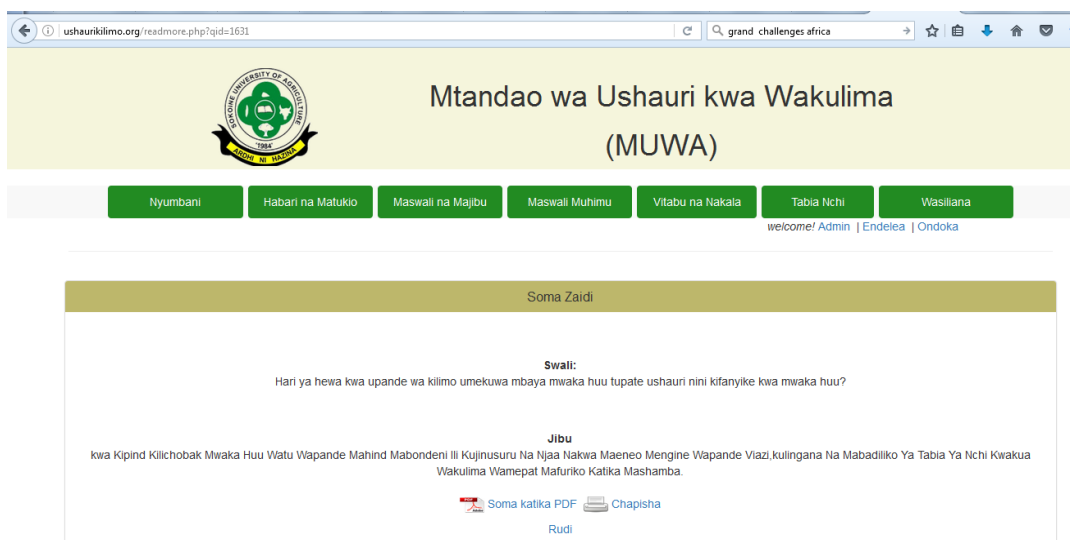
ushaurikilimo.org/readmore.php?qid=1631

grand challenges africa

SOKOINE UNIVERSITY OF AGRICULTURE
1984
ARDHI NI HAZINA

Mtandao wa Ushauri kwa Wakulima
(MUWA)

Nyumbani | Habari na Matukio | Maswali na Majibu | Maswali Muhimu | Vitabu na Nakala | Tabia Nchi | Wasiliana

welcome! Admin | Endelea | Ondoka

Soma Zaidi

Swali:
Hari ya hewa kwa upande wa kilimo umekuwa mbaya mwaka huu tupate ushauri nini kifanyike kwa mwaka huu?

Jibu
kwa Kipind Kilichobak Mwaka Huu Watu Wapande Mahind Mabondeni Ili Kujinusuru Na Njaa Nakwa Maeneo Mengine Wapande Viazi,kulingana Na Mabadiliko Ya Tabia Ya Nchi Kwakua Wakulima Wamepat Mafuriko Katika Mashamba.

Soma katika PDF   Chapisha

Rudi